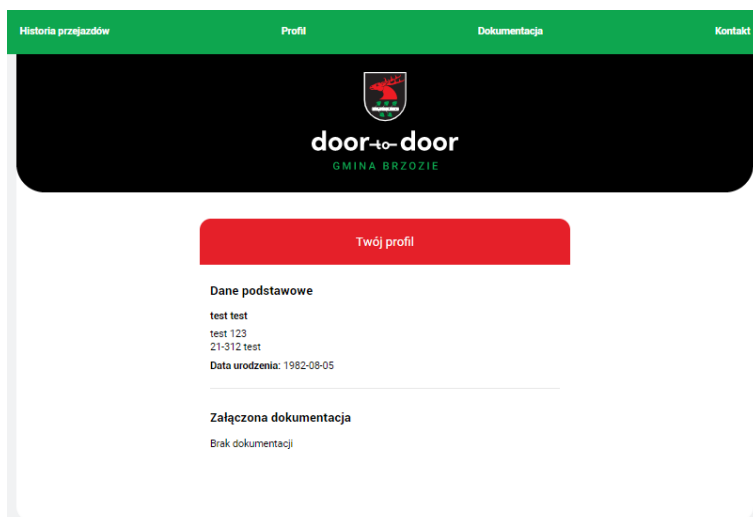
Historia przejazdów Profil Dokumentacja Kontakt

door-to-door

GMINA BRZOZIE

Twój profil

Dane podstawowe

test test

test 123
21-312 test

Data urodzenia: 1982-08-05

Załączona dokumentacja

Brak dokumentacji